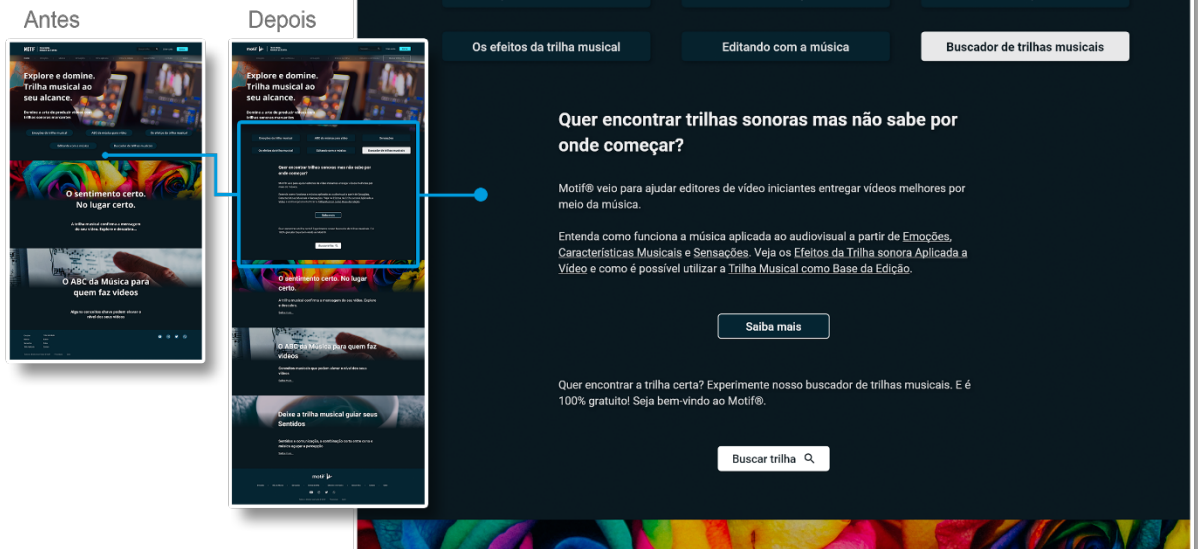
Antes

Depois

Explore e domine. Trilha musical ao seu alcance.

O sentimento certo. No lugar certo.

O ABC da Música para quem faz vídeos

Explore e domine. Trilha musical ao seu alcance.

O sentimento certo. No lugar certo.

O ABC da Música para quem faz vídeos

Deixe a trilha musical guiar seus Sentidos

Os efeitos da trilha musical

Editando com a música

Buscador de trilhas musicais

Quer encontrar trilhas sonoras mas não sabe por onde começar?

Motif® veio para ajudar editores de vídeo iniciantes entregar vídeos melhores por meio da música.

Entenda como funciona a música aplicada ao audiovisual a partir de Emoções, Características Musicais e Sensações. Veja os Efeitos da Trilha sonora Aplicada a Vídeo e como é possível utilizar a Trilha Musical como Base da Edição.

Saiba mais

Quer encontrar a trilha certa? Experimente nosso buscador de trilhas musicais. E é 100% gratuito! Seja bem-vindo ao Motif®.

Buscar trilha